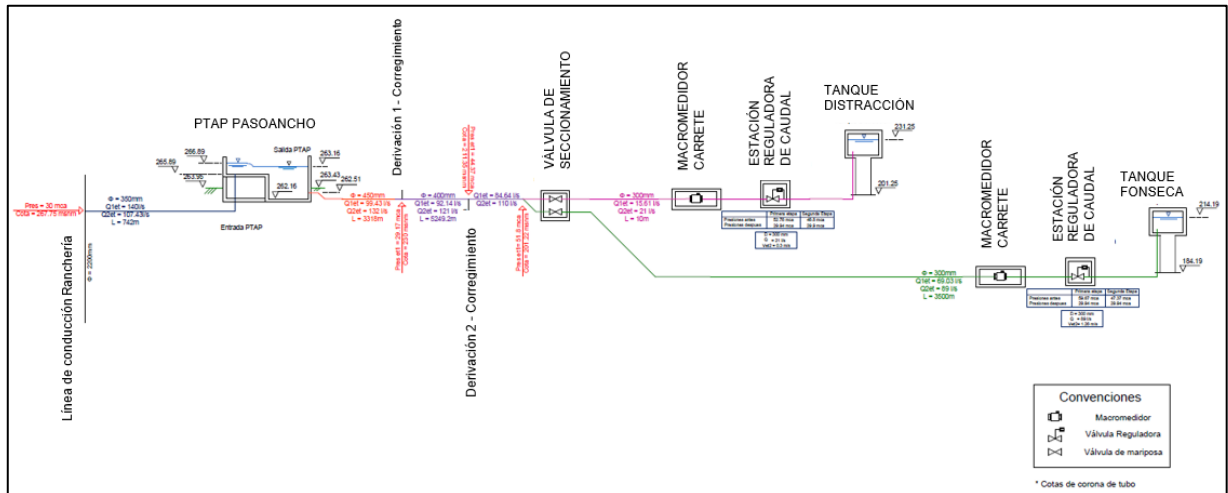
Línea de conducción Ranchería

Φ = 2200mm

Pres = 30 mca
Cota = 267.75 msnm

Φ = 350mm
Q1et = 140l/s
Q2et = 107.43l/s
L = 742m

PTAP PASOANCHO

266.89
265.89
263.95
Salida PTAP
263.16
262.16
263.43
262.51
Entrada PTAP

Derivación 1 - Corregimiento

Φ = 450mm
Q1et = 99.43 l/s
Q2et = 132 l/s
L = 3318m

Pres ant = 29.67 mca
Cota = 220 msnm

Φ = 400mm
Q1et = 92.14 l/s
Q2et = 121 l/s
L = 5249.2m

Derivación 2 - Corregimiento

Q1et = 84.64 l/s
Q2et = 110 l/s

Pres ant = 35.8 mca
Cota = 201.32 msnm

VÁLVULA DE SECCIONAMIENTO

Φ = 300mm
Q1et = 15.61 l/s
Q2et = 21 l/s
L = 10m

MACROMEDIDOR CARRETE

ESTACIÓN REGULADORA DE CAUDAL

| | Primera etapa | Segunda Etapa |
|---|---|---|
| Presiones antes | 52.76 mca | 46.9 mca |
| Presiones después | 28.84 mca | 28.8 mca |

TANQUE DISTRACCIÓN

231.25
201.25

Φ = 300mm
Q1et = 69.03 l/s
Q2et = 89 l/s
L = 3500m

MACROMEDIDOR CARRETE

ESTACIÓN REGULADORA DE CAUDAL

| | Primera etapa | Segunda Etapa |
|---|---|---|
| Presiones antes | 59.67 mca | 47.37 mca |
| Presiones después | 28.84 mca | 28.84 mca |

TANQUE FONSECA

214.19
184.19

Convenciones
Macromedidor
Válvula Reguladora
Válvula de mariposa

* Cotas de corona de tubo